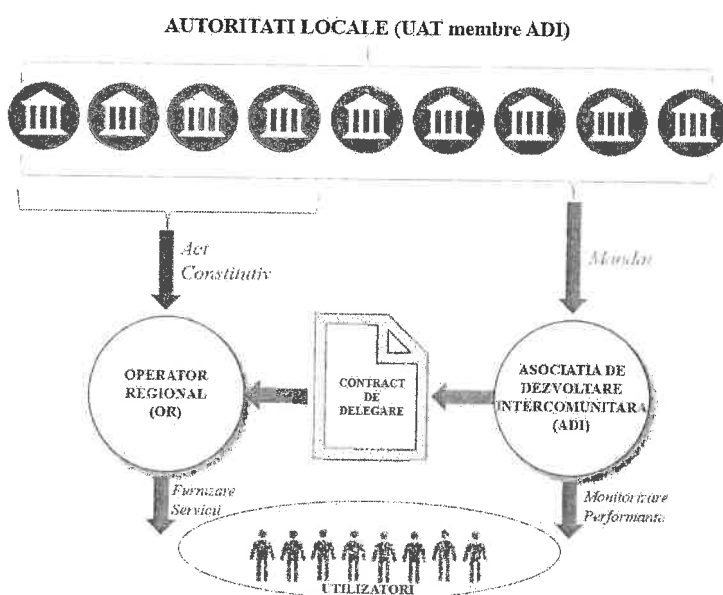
AUTORITATI LOCALE (UAT membre ADI)

Act Constitutiv

Mandat

OPERATOR REGIONAL (OR)

CONTRACT DE DELEGARE

ASOCIATIA DE DEZVOLTARE INTERCOMUNITARA (ADI)

Furnizare Servicii

Monitorizare Performanta

UTILIZATORI